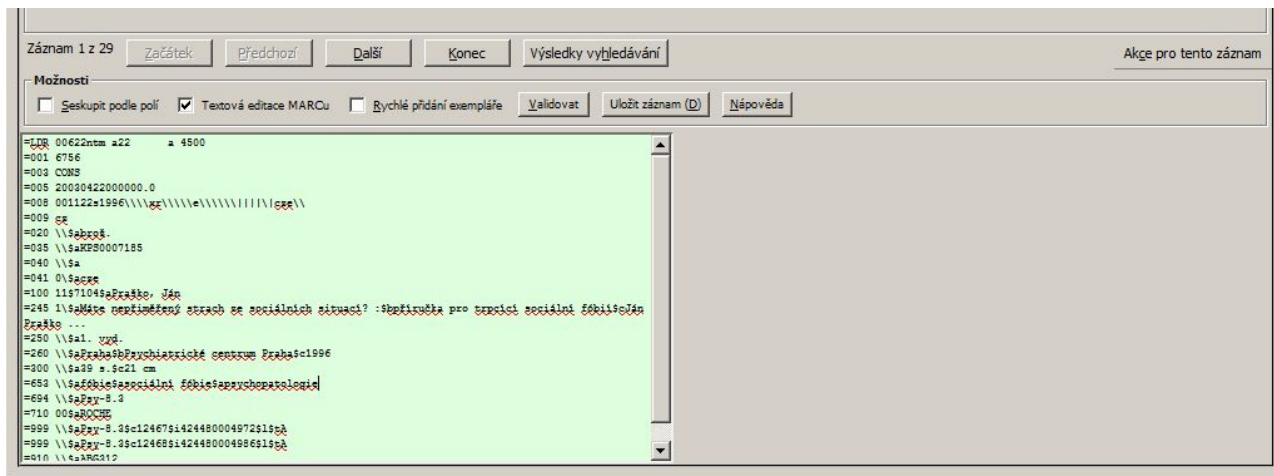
Záznam 1 z 29 Začátek Předchozí Další Konec Výsledky vyhledávání

Akce pro tento záznam

Možnosti

Seskupit podle polí Textová editace MARCu Rychlé přidání exempláře Validovat Uložit záznam (D) Nápověda

=LDR 00622ntm a22 a 4500
=001 6756
=003 CONS
=005 20030422000000.0
=008 001122s1996\\\\xr\\\\\e\\\\\\\\||||\|cze\\
=009 cz
=020 \\$abrož.
=035 \\$aKPS0007185
=040 \\$a
=041 0\$acze
=100 1$7104$aPraško, Ján
=245 1\$aMáte nepřiměřený strach ze sociálních situací? :$bpříručka pro trpící sociální fóbií$cJán Praško ...
=250 \\$a1. vyd.
=260 \\$aPraha$bPsychiatrické centrum Praha$c1996
=300 \\$a39 s.$c21 cm
=653 \\$afóbie$asociální fóbie$apsychopatologie
=694 \\$aPsy-8.3
=710 00$aROCHE
=999 \\$aPsy-8.3$c12467$i424480004972$l1$tA
=999 \\$aPsy-8.3$c12468$i424480004986$l1$tA
=910 \\$aABG312